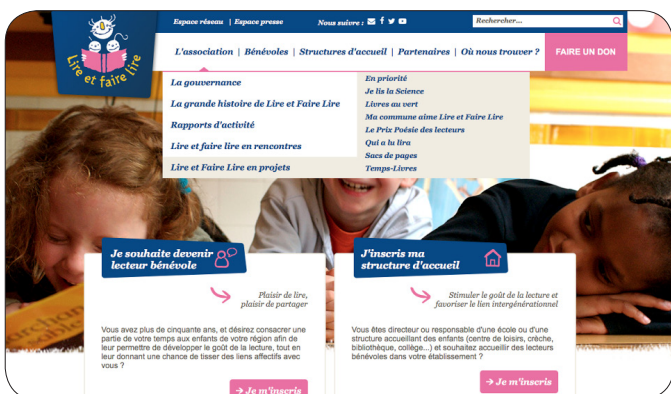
Lire et faire lire

Espace réseau | Espace presse

Nous suivre :

Rechercher...

L'association | Bénévoles | Structures d'accueil | Partenaires | Où nous trouver ?

FAIRE UN DON

La gouvernance

La grande histoire de Lire et Faire Lire

Rapports d'activité

Lire et faire lire en rencontres

Lire et Faire Lire en projets

En priorité

Je lis la Science

Livres au vert

Ma commune aime Lire et Faire Lire

Le Prix Poésie des lecteurs

Qui a lu lira

Sacs de pages

Temps-Livres

Je souhaite devenir lecteur bénévole

Plaisir de lire, plaisir de partager

Vous avez plus de cinquante ans, et désirez consacrer une partie de votre temps aux enfants de votre région afin de leur permettre de développer le goût de la lecture, tout en leur donnant une chance de tisser des liens affectifs avec vous ?

→ Je m'inscris

J'inscris ma structure d'accueil

Stimuler le goût de la lecture et favoriser le lien intergénérationnel

Vous êtes directeur ou responsable d'une école ou d'une structure accueillant des enfants (centre de loisirs, crèche, bibliothèque, collège...) et souhaitez accueillir des lecteurs bénévoles dans votre établissement ?

→ Je m'inscris